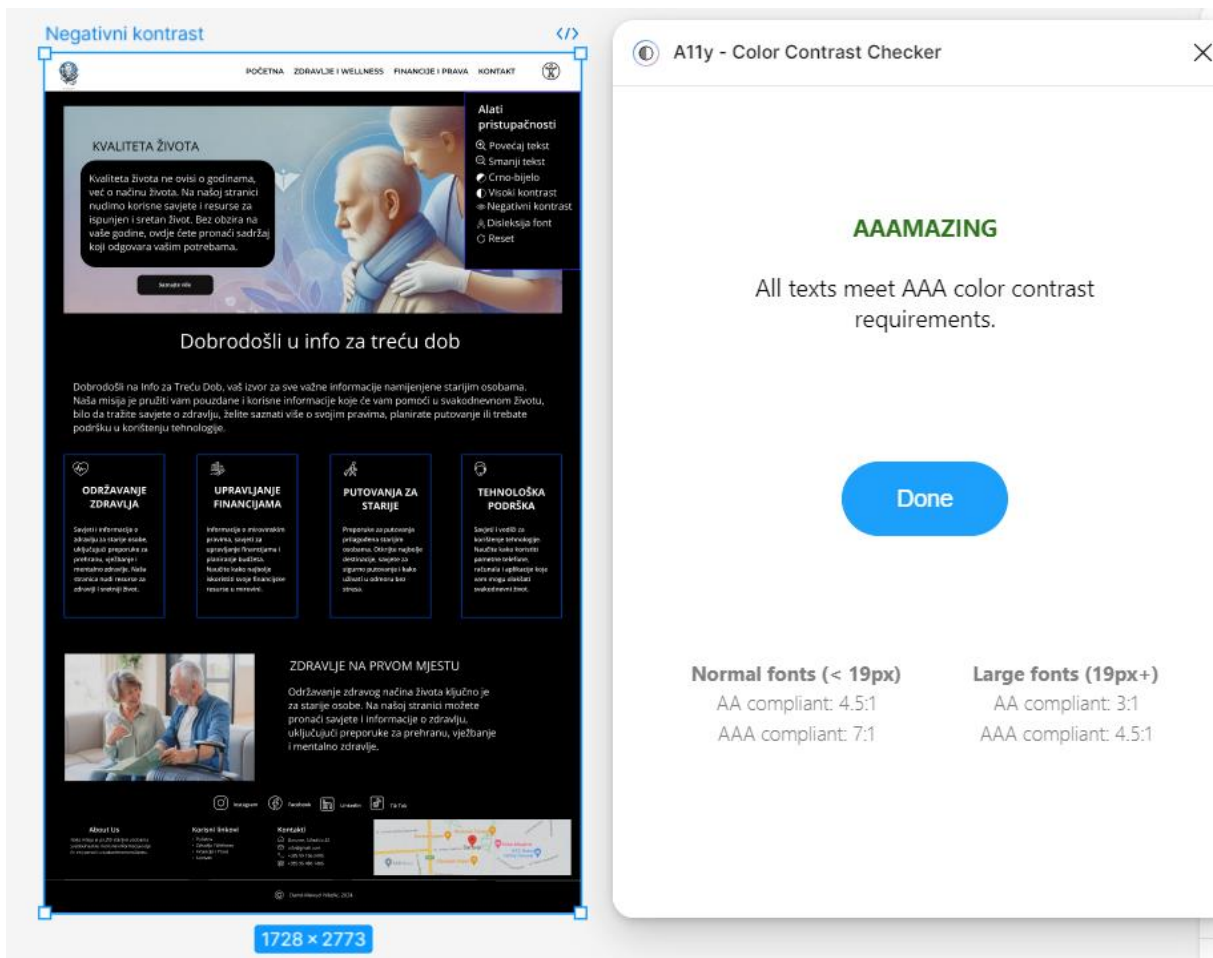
Negativni kontrast

POČETNA ZDRAVLJE I WELLNESS FINANCIJE I PRAVA KONTAKT

Alati pristupačnosti
Povećaj tekst
Smanji tekst
Crno-bijelo
Visoki kontrast
Negativni kontrast
Disleksija font
Reset

KVALITETA ŽIVOTA

Kvaliteta života ne ovisi o godinama, već o načinu života. Na našoj stranici nudimo korisne savjete i resurse za ispunjen i sretan život. Bez obzira na vaše godine, ovdje ćete pronaći sadržaj koji odgovara vašim potrebama.

Saznajte više

Dobrodošli u info za treću dob

Dobrodošli na Info za Treću Dob, vaš izvor za sve važne informacije namijenjene starijim osobama. Naša misija je pružiti vam pouzdane i korisne informacije koje će vam pomoći u svakodnevnom životu, bilo da tražite savjete o zdravlju, želite saznati više o svojim pravima, planirate putovanje ili trebate podršku u korištenju tehnologije.

ODRŽAVANJE ZDRAVLJA
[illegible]

UPRAVLJANJE FINANCIJAMA
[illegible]

PUTOVANJA ZA STARIJE
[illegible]

TEHNOLOŠKA PODRŠKA
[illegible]

ZDRAVLJE NA PRVOM MJESTU

Održavanje zdravog načina života ključno je za starije osobe. Na našoj stranici možete pronaći savjete i informacije o zdravlju, uključujući preporuke za prehranu, vježbanje i mentalno zdravlje.

Instagram Facebook LinkedIn TikTok

About Us
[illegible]

Korisni linkovi
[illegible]

Kontakti
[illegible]

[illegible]

1728 × 2773

A11y - Color Contrast Checker

AAAMAZING

All texts meet AAA color contrast requirements.

Done

Normal fonts (< 19px)
AA compliant: 4.5:1
AAA compliant: 7:1

Large fonts (19px+)
AA compliant: 3:1
AAA compliant: 4.5:1